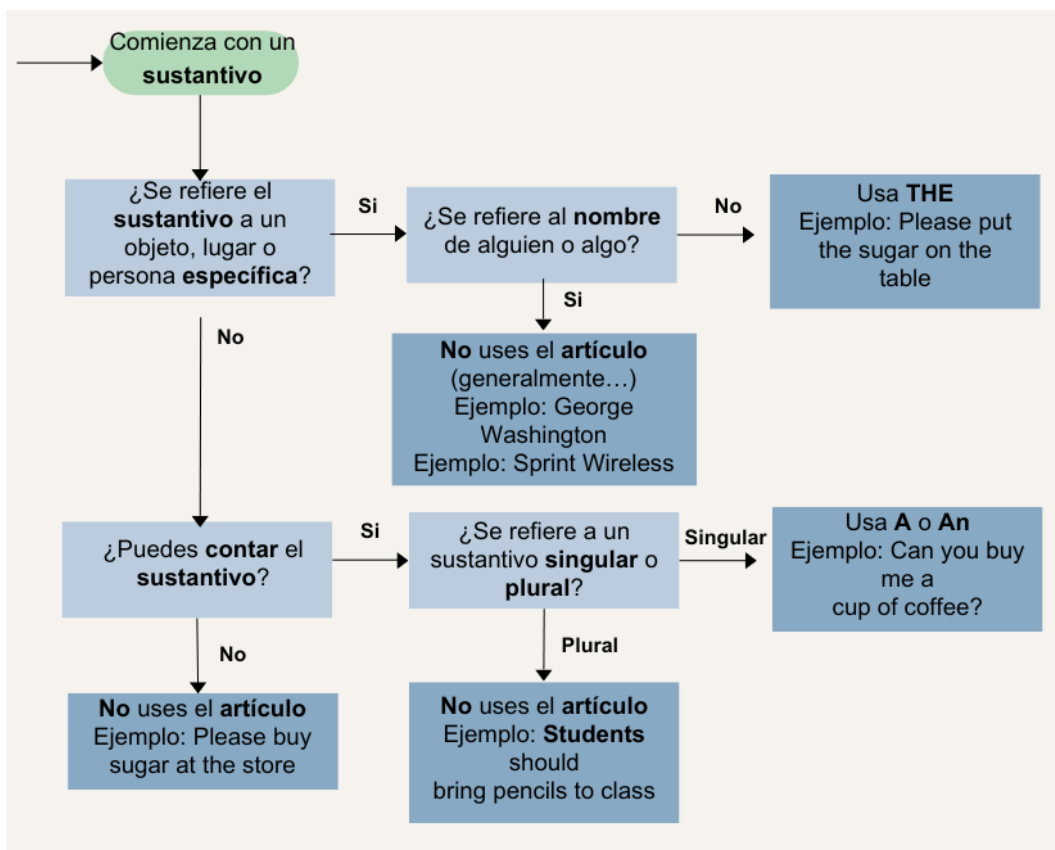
Comienza con un **sustantivo**

¿Se refiere el **sustantivo** a un objeto, lugar o persona **específica**?

Si

¿Se refiere al **nombre** de alguien o algo?

No

Usa **THE**
Ejemplo: Please put the sugar on the table

Si

**No** uses el **artículo** (generalmente…)
Ejemplo: George Washington
Ejemplo: Sprint Wireless

No

¿Puedes **contar** el **sustantivo**?

Si

¿Se refiere a un sustantivo **singular** o **plural**?

Singular

Usa **A** o **An**
Ejemplo: Can you buy me a cup of coffee?

Plural

**No** uses el **artículo**
Ejemplo: **Students** should bring pencils to class

No

**No** uses el **artículo**
Ejemplo: Please buy sugar at the store